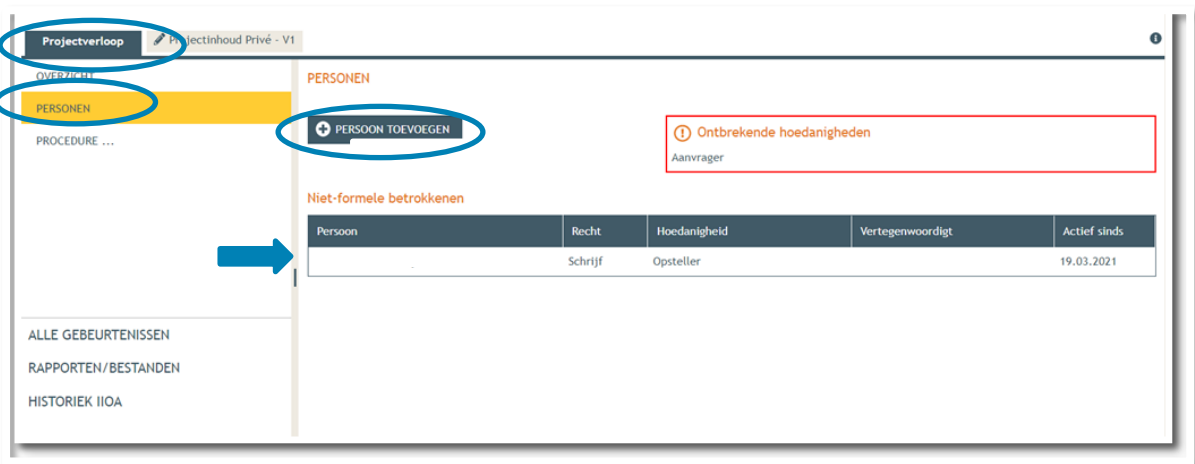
Projectverloop
Projectinhoud Privé - V1

OVERZICHT
PERSONEN
PROCEDURE ...

ALLE GEBEURTENISSEN
RAPPORTEN/BESTANDEN
HISTORIEK IIOA

PERSONEN

PERSOON TOEVOEGEN

Ontbrekende hoedanigheden
Aanvrager

Niet-formele betrokkenen

| Persoon | Recht | Hoedanigheid | Vertegenwoordigt | Actief sinds |
|---|---|---|---|---|
| | Schrijf | Opsteller | | 19.03.2021 |